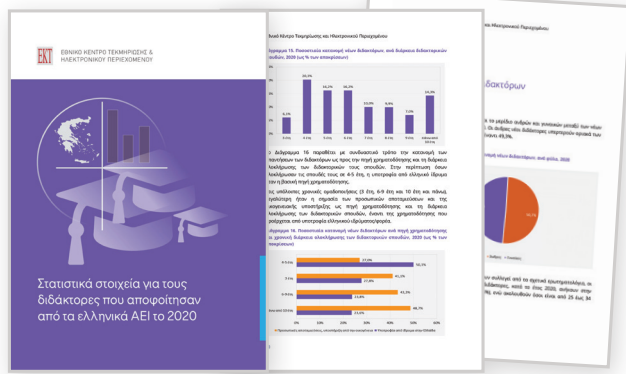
ΕΚΤ ΕΘΝΙΚΟ ΚΕΝΤΡΟ ΤΕΚΜΗΡΙΩΣΗΣ & ΗΛΕΚΤΡΟΝΙΚΟΥ ΠΕΡΙΕΧΟΜΕΝΟΥ

Στατιστικά στοιχεία για τους διδάκτορες που αποφοίτησαν από τα ελληνικά ΑΕΙ το 2020

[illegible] Κέντρο Τεκμηρίωσης και Ηλεκτρονικού Περιεχομένου

Διάγραμμα 15. Ποσοστιαία κατανομή νέων διδακτόρων, ανά διάρκεια διδακτορικών σπουδών, 2020 (ως % των απαντήσεων)

6,5% 20,3% 16,2% 16,2% 10,0% 9,0% 7,1% 14,3%

Το διάγραμμα 16 παραθέτει με συνδυαστικό τρόπο την κατανομή των απαντήσεων των διδακτόρων ως προς την πηγή χρηματοδότησης και τη διάρκεια ολοκλήρωσης των διδακτορικών τους σπουδών. Στην περίπτωση όσων ολοκλήρωσαν τις σπουδές τους σε 4-5 έτη, η υποτροφία από ελληνικό ίδρυμα ήταν η βασική πηγή χρηματοδότησης.

Σε υψηλότερες χρονικές ομαδοποιήσεις (3 έτη, 6-9 έτη και 10 έτη και πάνω), μεγαλύτερη ήταν η σημασία των προσωπικών αποταμιεύσεων και της οικογενειακής υποστήριξης ως πηγή χρηματοδότησης και τη διάρκεια ολοκλήρωσης των διδακτορικών σπουδών, ενώ της χρηματοδότησης που ροφρίσκεται από υποτροφία ελληνικού ιδρύματος.

Διάγραμμα 16. Ποσοστιαία κατανομή νέων διδακτόρων ανά πηγή χρηματοδότησης και χρονική διάρκεια ολοκλήρωσης των διδακτορικών σπουδών, 2020 (ως % των απαντήσεων)

22,8% 70,1% 41,2% 27,4% 42,2% 15,8% 58,7% 13,2%

διδακτόρων

ανά φύλο, 2020